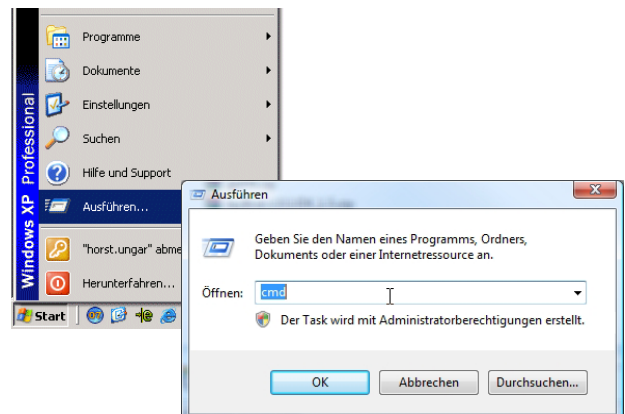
Windows XP Professional

Programme
Dokumente
Einstellungen
Suchen
Hilfe und Support
Ausführen...
"horst.ungar" abme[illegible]
Herunterfahren...

Start

Ausführen

Geben Sie den Namen eines Programms, Ordners, Dokuments oder einer Internetressource an.

Öffnen: cmd

Der Task wird mit Administratorberechtigungen erstellt.

OK
Abbrechen
Durchsuchen...